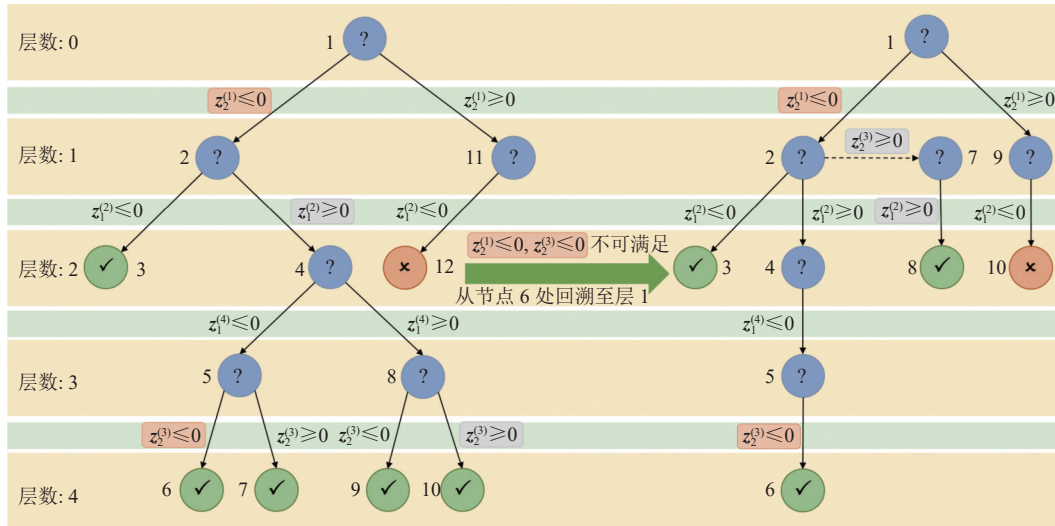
层数: 0
1 ?
$z_2^{(1)}\leqslant 0$
$z_2^{(1)}\geqslant 0$
层数: 1
2 ?
11 ?
$z_1^{(2)}\leqslant 0$
$z_1^{(2)}\geqslant 0$
$z_1^{(2)}\leqslant 0$
层数: 2
✓ 3
4 ?
× 12
$z_2^{(1)}\leqslant 0$, $z_2^{(3)}\leqslant 0$ 不可满足
从节点 6 处回溯至层 1
$z_1^{(4)}\leqslant 0$
$z_1^{(4)}\geqslant 0$
层数: 3
5 ?
8 ?
$z_2^{(3)}\leqslant 0$
$z_2^{(3)}\geqslant 0$
$z_2^{(3)}\leqslant 0$
$z_2^{(3)}\geqslant 0$
层数: 4
6 ✓
7 ✓
9 ✓
10 ✓

1 ?
$z_2^{(1)}\leqslant 0$
$z_2^{(1)}\geqslant 0$
2 ?
$z_2^{(3)}\geqslant 0$
? 7
9 ?
$z_1^{(2)}\leqslant 0$
$z_1^{(2)}\geqslant 0$
$z_1^{(2)}\geqslant 0$
$z_1^{(2)}\leqslant 0$
✓ 3
4 ?
8 ✓
10 ×
$z_1^{(4)}\leqslant 0$
5 ?
$z_2^{(3)}\leqslant 0$
6 ✓